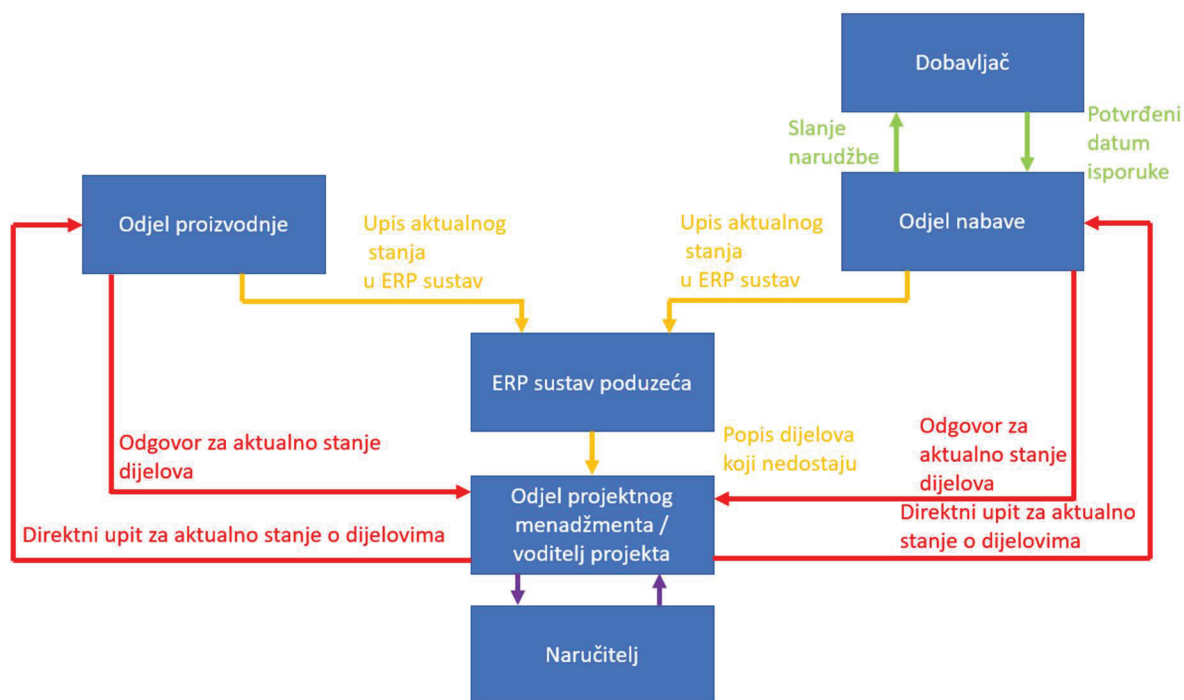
Dobavljač

Slanje narudžbe

Potvrđeni datum isporuke

Odjel proizvodnje

Upis aktualnog stanja u ERP sustav

Upis aktualnog stanja u ERP sustav

Odjel nabave

ERP sustav poduzeća

Odgovor za aktualno stanje dijelova

Popis dijelova koji nedostaju

Odgovor za aktualno stanje dijelova

Odjel projektnog menadžmenta / voditelj projekta

Direktni upit za aktualno stanje o dijelovima

Direktni upit za aktualno stanje o dijelovima

Naručitelj